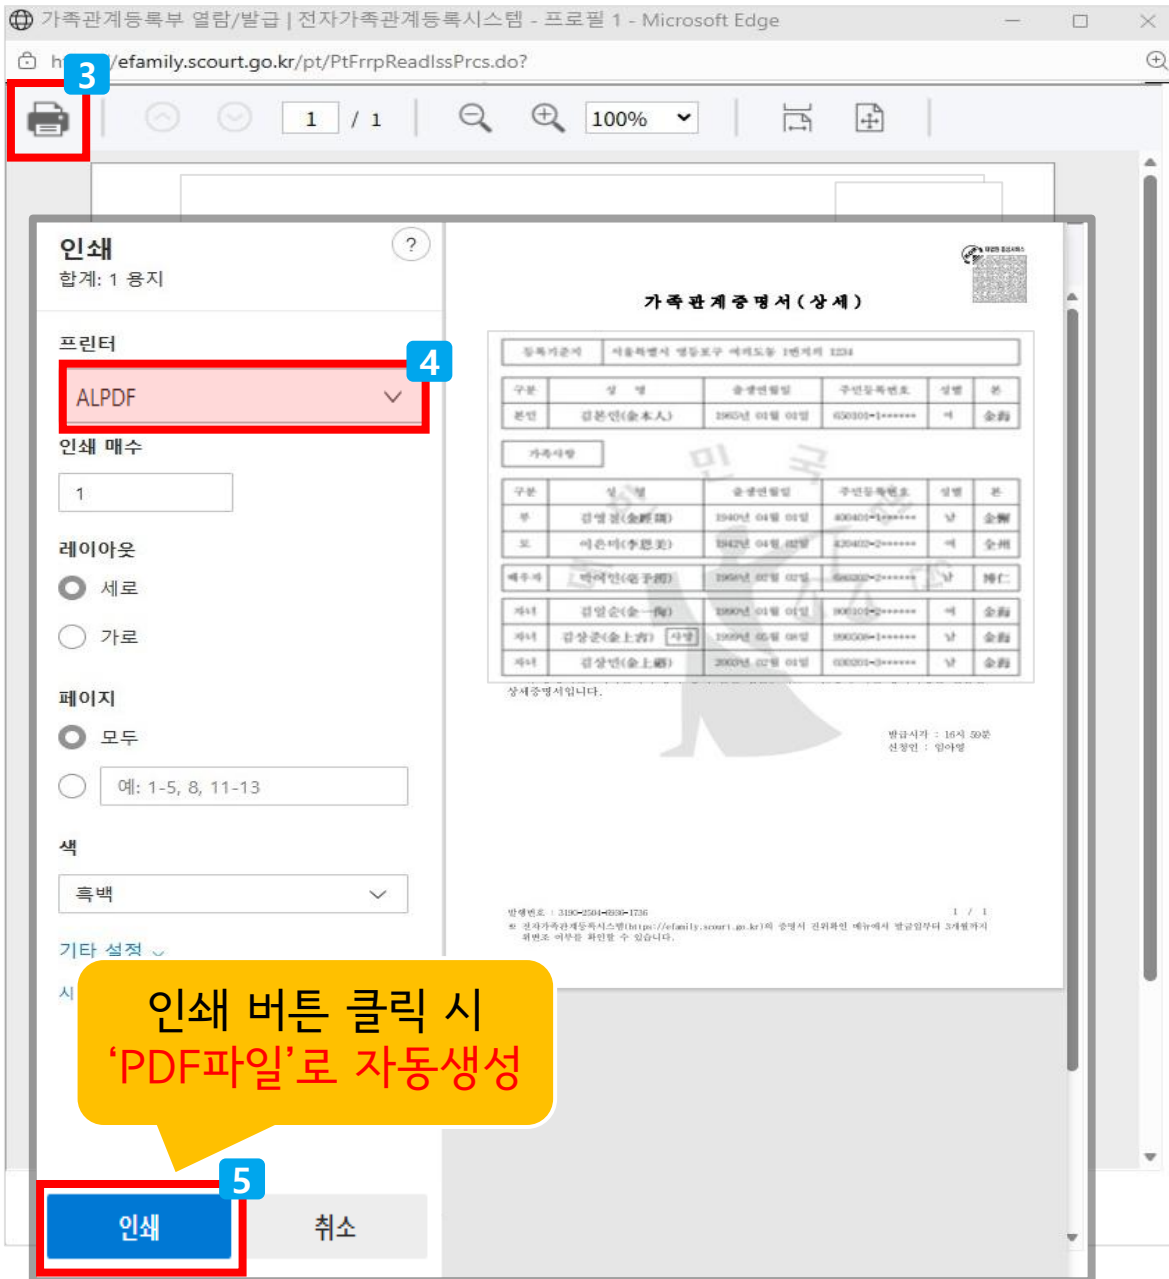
가족관계등록부 열람/발급 | 전자가족관계등록시스템 - 프로필 1 - Microsoft Edge

h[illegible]/efamily.scourt.go.kr/pt/PtFrrpReadIssPrcs.do?

3

1 / 1

100%

인쇄
합계: 1 용지

?

프린터

4

ALPDF

인쇄 매수

1

레이아웃

세로

가로

페이지

모두

예: 1-5, 8, 11-13

색

흑백

기타 설정

시

가족관계증명서(상세)

| 등록기준지 | 서울특별시 영등포구 여의도동 1번지의 1234 |
|---|---|

| 구분 | 성 명 | 출생연월일 | 주민등록번호 | 성별 | 본 |
|---|---|---|---|---|---|
| 본인 | 김본인(金本人) | 1965년 01월 01일 | 650101-1****** | 여 | 金海 |

가족사항

| 구분 | 성 명 | 출생연월일 | 주민등록번호 | 성별 | 본 |
|---|---|---|---|---|---|
| 부 | 김영철(金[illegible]) | 1940년 04월 01일 | 400401-1****** | 남 | 金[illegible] |
| 모 | 이은미(李恩美) | 1942년 04월 02일 | 420402-2****** | 여 | 全州 |
| 배우자 | 박여인(朴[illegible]) | 1966년 02월 02일 | 660202-2****** | 남 | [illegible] |
| 자녀 | 김일순(金一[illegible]) | 1990년 01월 01일 | 900101-2****** | 여 | 金海 |
| 자녀 | 김상훈(金上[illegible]) 사망 | 1999년 05월 08일 | 990508-1****** | 남 | 金海 |
| 자녀 | 김상민(金上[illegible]) | 2003년 02월 01일 | 030201-3****** | 남 | 金海 |

상세증명서입니다.

발급시각 : 16시 59분
신청인 : 임아영

발행번호 : 3190-2504-6930-1736 1 / 1
※ 전자가족관계등록시스템(https://efamily.scourt.go.kr)의 증명서 진위확인 메뉴에서 발급일부터 3개월까지 위변조 여부를 확인할 수 있습니다.

인쇄 버튼 클릭 시
'PDF파일'로 자동생성

5

인쇄

취소